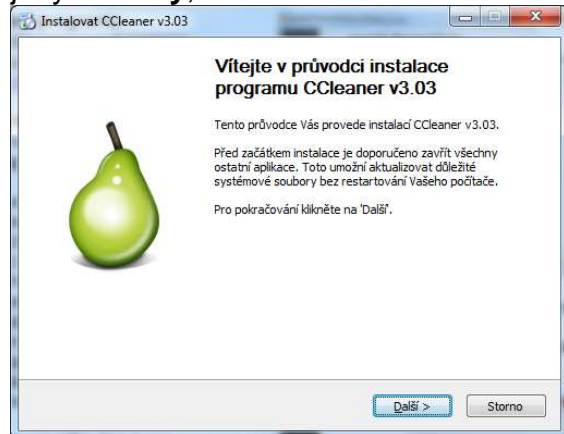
Instalovat CCleaner v3.03

Vítejte v průvodci instalace programu CCleaner v3.03

Tento průvodce Vás provede instalací CCleaner v3.03.

Před začátkem instalace je doporučeno zavřít všechny ostatní aplikace. Toto umožní aktualizovat důležité systémové soubory bez restartování Vašeho počítače.

Pro pokračování klikněte na 'Další'.

Další >

Storno